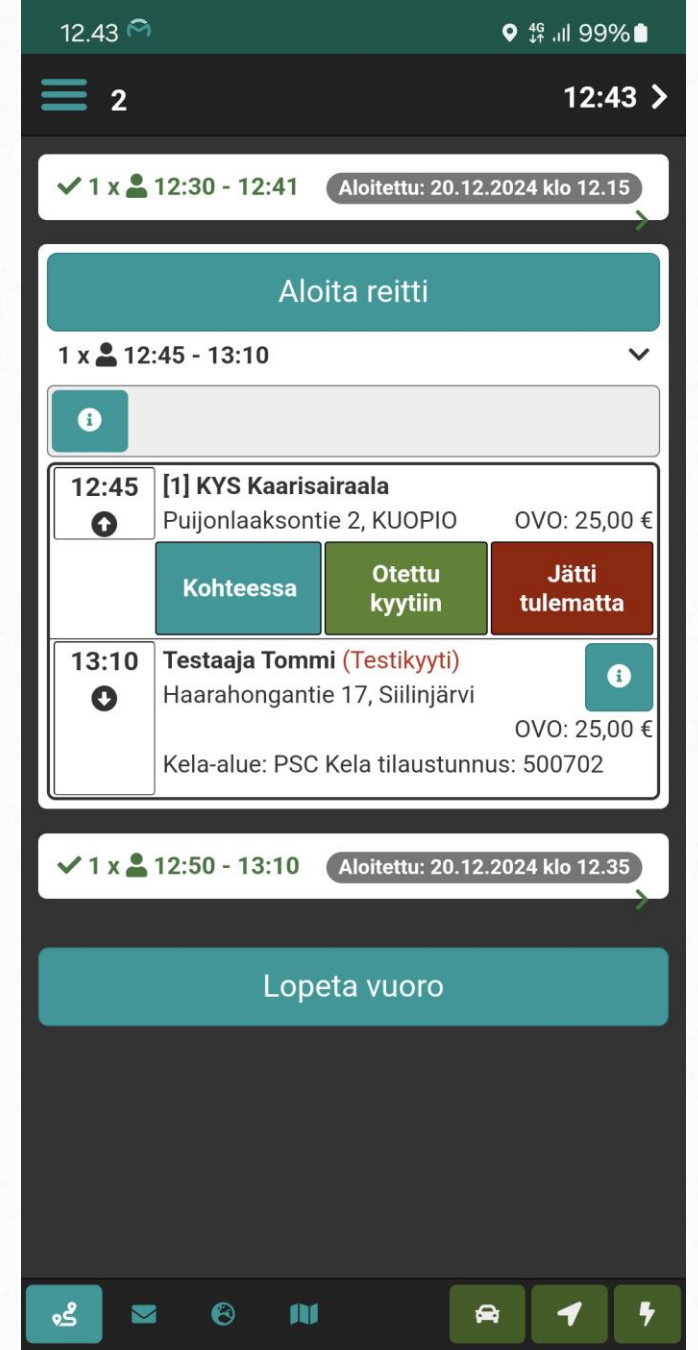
12.43

4G 99%

2

12:43 >

✓ 1 x 12:30 - 12:41 Aloitettu: 20.12.2024 klo 12.15

Aloita reitti

1 x 12:45 - 13:10

12:45

[1] KYS Kaarisairaala
Puijonlaaksontie 2, KUOPIO OVO: 25,00 €

Kohteessa

Otettu kyytiin

Jätti tulematta

13:10

Testaaja Tommi (Testikyyti)
Haarahongantie 17, Siilinjärvi
OVO: 25,00 €
Kela-alue: PSC Kela tilaustunnus: 500702

✓ 1 x 12:50 - 13:10 Aloitettu: 20.12.2024 klo 12.35

Lopeta vuoro